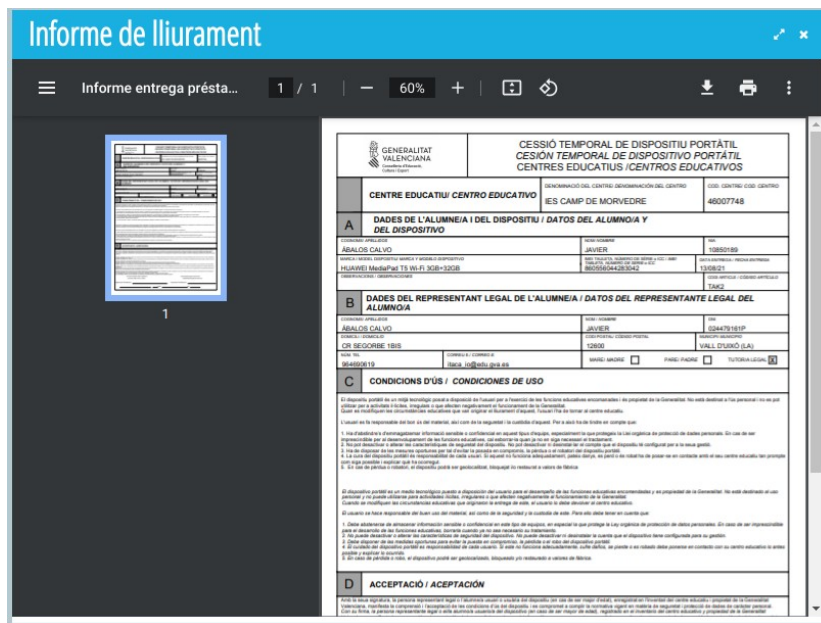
Informe de lliurament

Informe entrega présta...   1 / 1   60%

1

GENERALITAT VALENCIANA
Conselleria d'Educació, Cultura i Esport

CESSIÓ TEMPORAL DE DISPOSITIU PORTÀTIL
CESIÓN TEMPORAL DE DISPOSITIVO PORTÁTIL
CENTRES EDUCATIUS /CENTROS EDUCATIVOS

CENTRE EDUCATIU/ CENTRO EDUCATIVO
DENOMINACIÓ DEL CENTRE /DENOMINACIÓN DEL CENTRO
IES CAMP DE MORVEDRE
CODI CENTRE/ COD. CENTRO
46007748

A DADES DE L'ALUMNE/A I DEL DISPOSITIU / DATOS DEL ALUMNO/A Y DEL DISPOSITIVO

COGNOMS / APELLIDOS
ÁBALOS CALVO
NOM / NOMBRE
JAVIER
NIA
10850189
MARCA I MODEL DISPOSITIU / MARCA Y MODELO DISPOSITIVO
HUAWEI MediaPad T5 Wi-Fi 3GB+32GB
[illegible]
860556044283042
DATA ENTREGA / FECHA ENTREGA
13/08/21
OBSERVACIONS / OBSERVACIONES
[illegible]
TAK2

B DADES DEL REPRESENTANT LEGAL DE L'ALUMNE/A / DATOS DEL REPRESENTANTE LEGAL DEL ALUMNO/A

COGNOMS / APELLIDOS
ÁBALOS CALVO
NOM / NOMBRE
JAVIER
DNI
024479161P
DOMICILI / DOMICILIO
CR SEGORBE 1BIS
CODI POSTAL / CÓDIGO POSTAL
12600
MUNICIPI / MUNICIPIO
VALL D'UIXÓ (LA)
NÚM. TEL
964669619
CORREU-E / CORREO-E
ifaca_io@edu.gva.es
MARE / MADRE
PARE / PADRE
TUTOR/A LEGAL X

C CONDICIONS D'ÚS / CONDICIONES DE USO

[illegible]

D ACCEPTACIÓ / ACEPTACIÓN

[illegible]